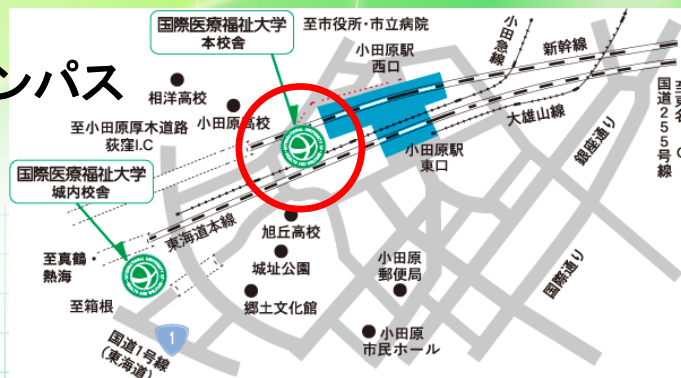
ンパス

国際医療福祉大学
本校舎

至市役所・市立病院

小田急線

新幹線

小田原駅
西口

相洋高校

小田原高校

至小田原厚木道路
荻窪I.C

大雄山線

国道255号線

小田原駅
東口

銀座通り

国際医療福祉大学
城内校舎

東海道本線

旭丘高校

至真鶴
熱海

城址公園

小田原
郵便局

国際通り

至箱根

郷土文化館

1

国道1号線
(東海道)

小田原
市民ホール